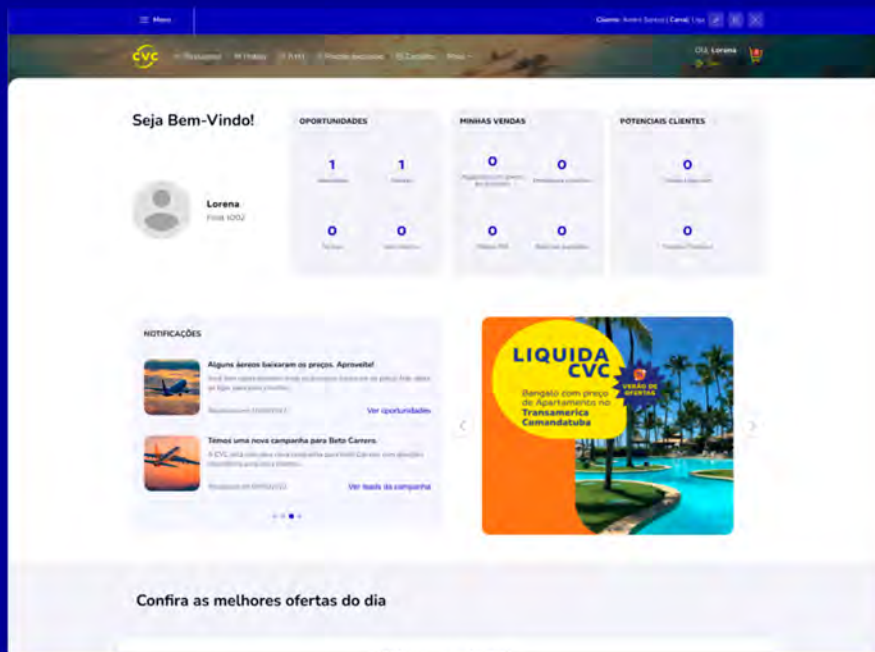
Menu

Cliente: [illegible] | Canal: Loja

CVC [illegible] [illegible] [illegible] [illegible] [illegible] Mais

Olá, Lorena

Seja Bem-Vindo!

Lorena
Filial 1002

OPORTUNIDADES
1 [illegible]
1 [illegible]
0 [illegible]
0 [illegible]

MINHAS VENDAS
0 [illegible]
0 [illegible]
0 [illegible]
0 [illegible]

POTENCIAIS CLIENTES
0 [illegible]
0 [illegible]

NOTIFICAÇÕES

Alguns aéreos baixaram os preços. Aproveite!
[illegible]
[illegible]
Ver oportunidades

Temos uma nova campanha para Beto Carrero.
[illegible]
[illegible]
Ver leads da campanha

LIQUIDA CVC
Bangalô com preço de Apartamento no Transamerica Comandatuba
VERÃO DE OFERTAS

Confira as melhores ofertas do dia